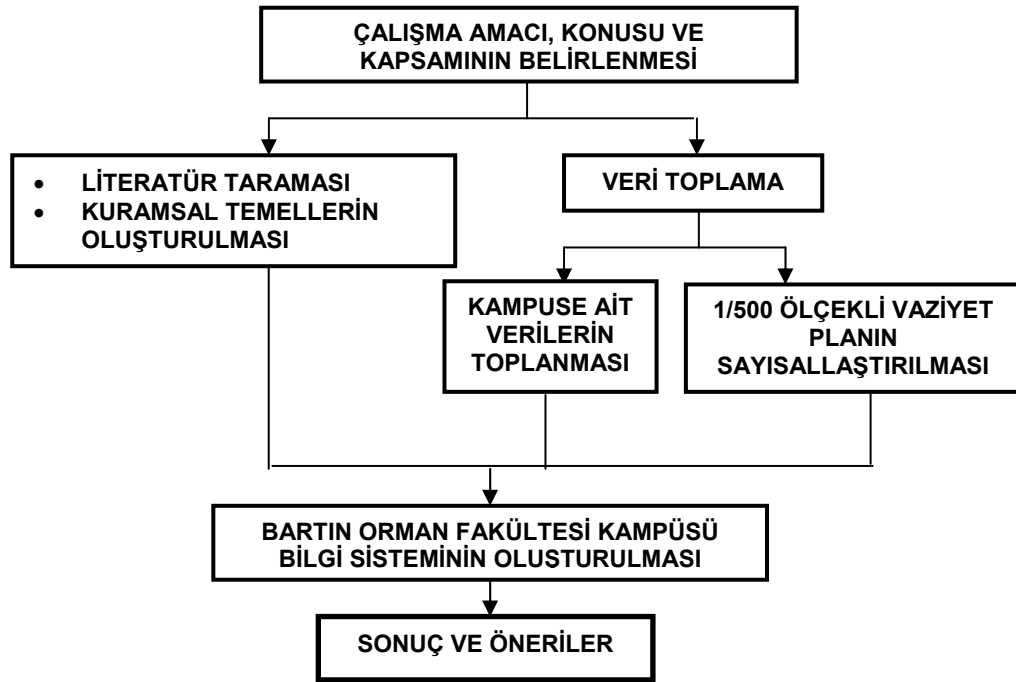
ÇALIŞMA AMACI, KONUSU VE KAPSAMININ BELİRLENMESİ

- LİTERATÜR TARAMASI
- KURAMSAL TEMELLERİN OLUŞTURULMASI

VERİ TOPLAMA

KAMPUSE AİT VERİLERİN TOPLANMASI

1/500 ÖLÇEKLİ VAZİYET PLANIN SAYISALLAŞTIRILMASI

BARTIN ORMAN FAKÜLTESİ KAMPÜSÜ BİLGİ SİSTEMİNİN OLUSTURULMASI

SONUÇ VE ÖNERİLER